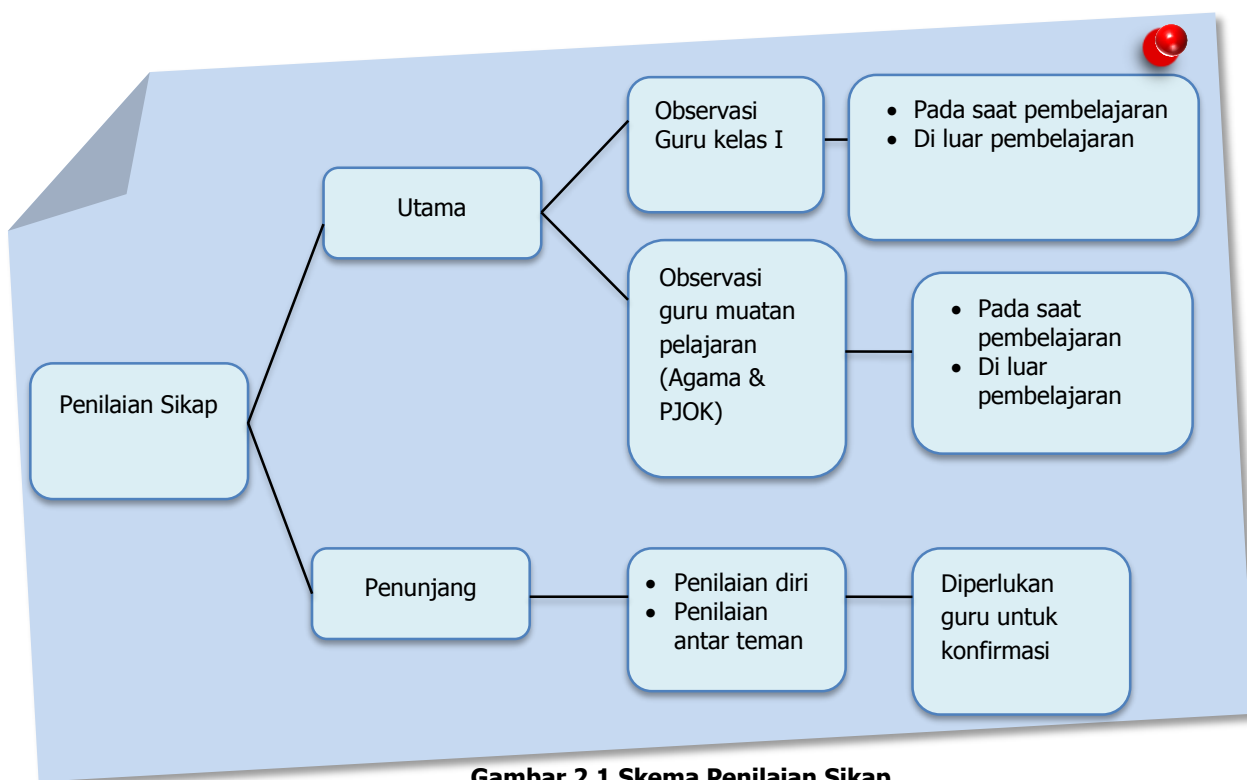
Penilaian Sikap

Utama

Observasi Guru kelas I

- Pada saat pembelajaran
- Di luar pembelajaran

Observasi guru muatan pelajaran (Agama & PJOK)

- Pada saat pembelajaran
- Di luar pembelajaran

Penunjang

- Penilaian diri
- Penilaian antar teman

Diperlukan guru untuk konfirmasi

Gambar 2.1 Skema Penilaian Sikap